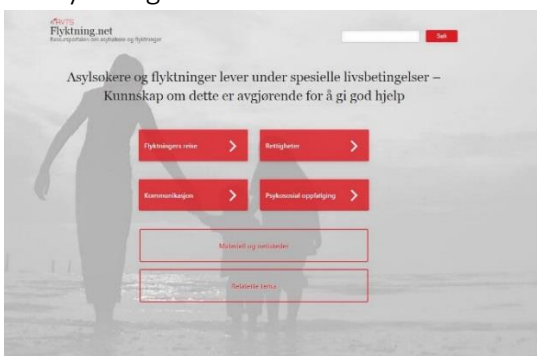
RVTS
Flyktning.net
Ressursportalen om asylsøkere og flyktninger

Søk

Asylsøkere og flyktninger lever under spesielle livsbetingelser – Kunnskap om dette er avgjørende for å gi god hjelp

Flyktningers reise

Rettigheter

Kommunikasjon

Psykososial oppfølging

Materiell og metoder

Relaterte lenker